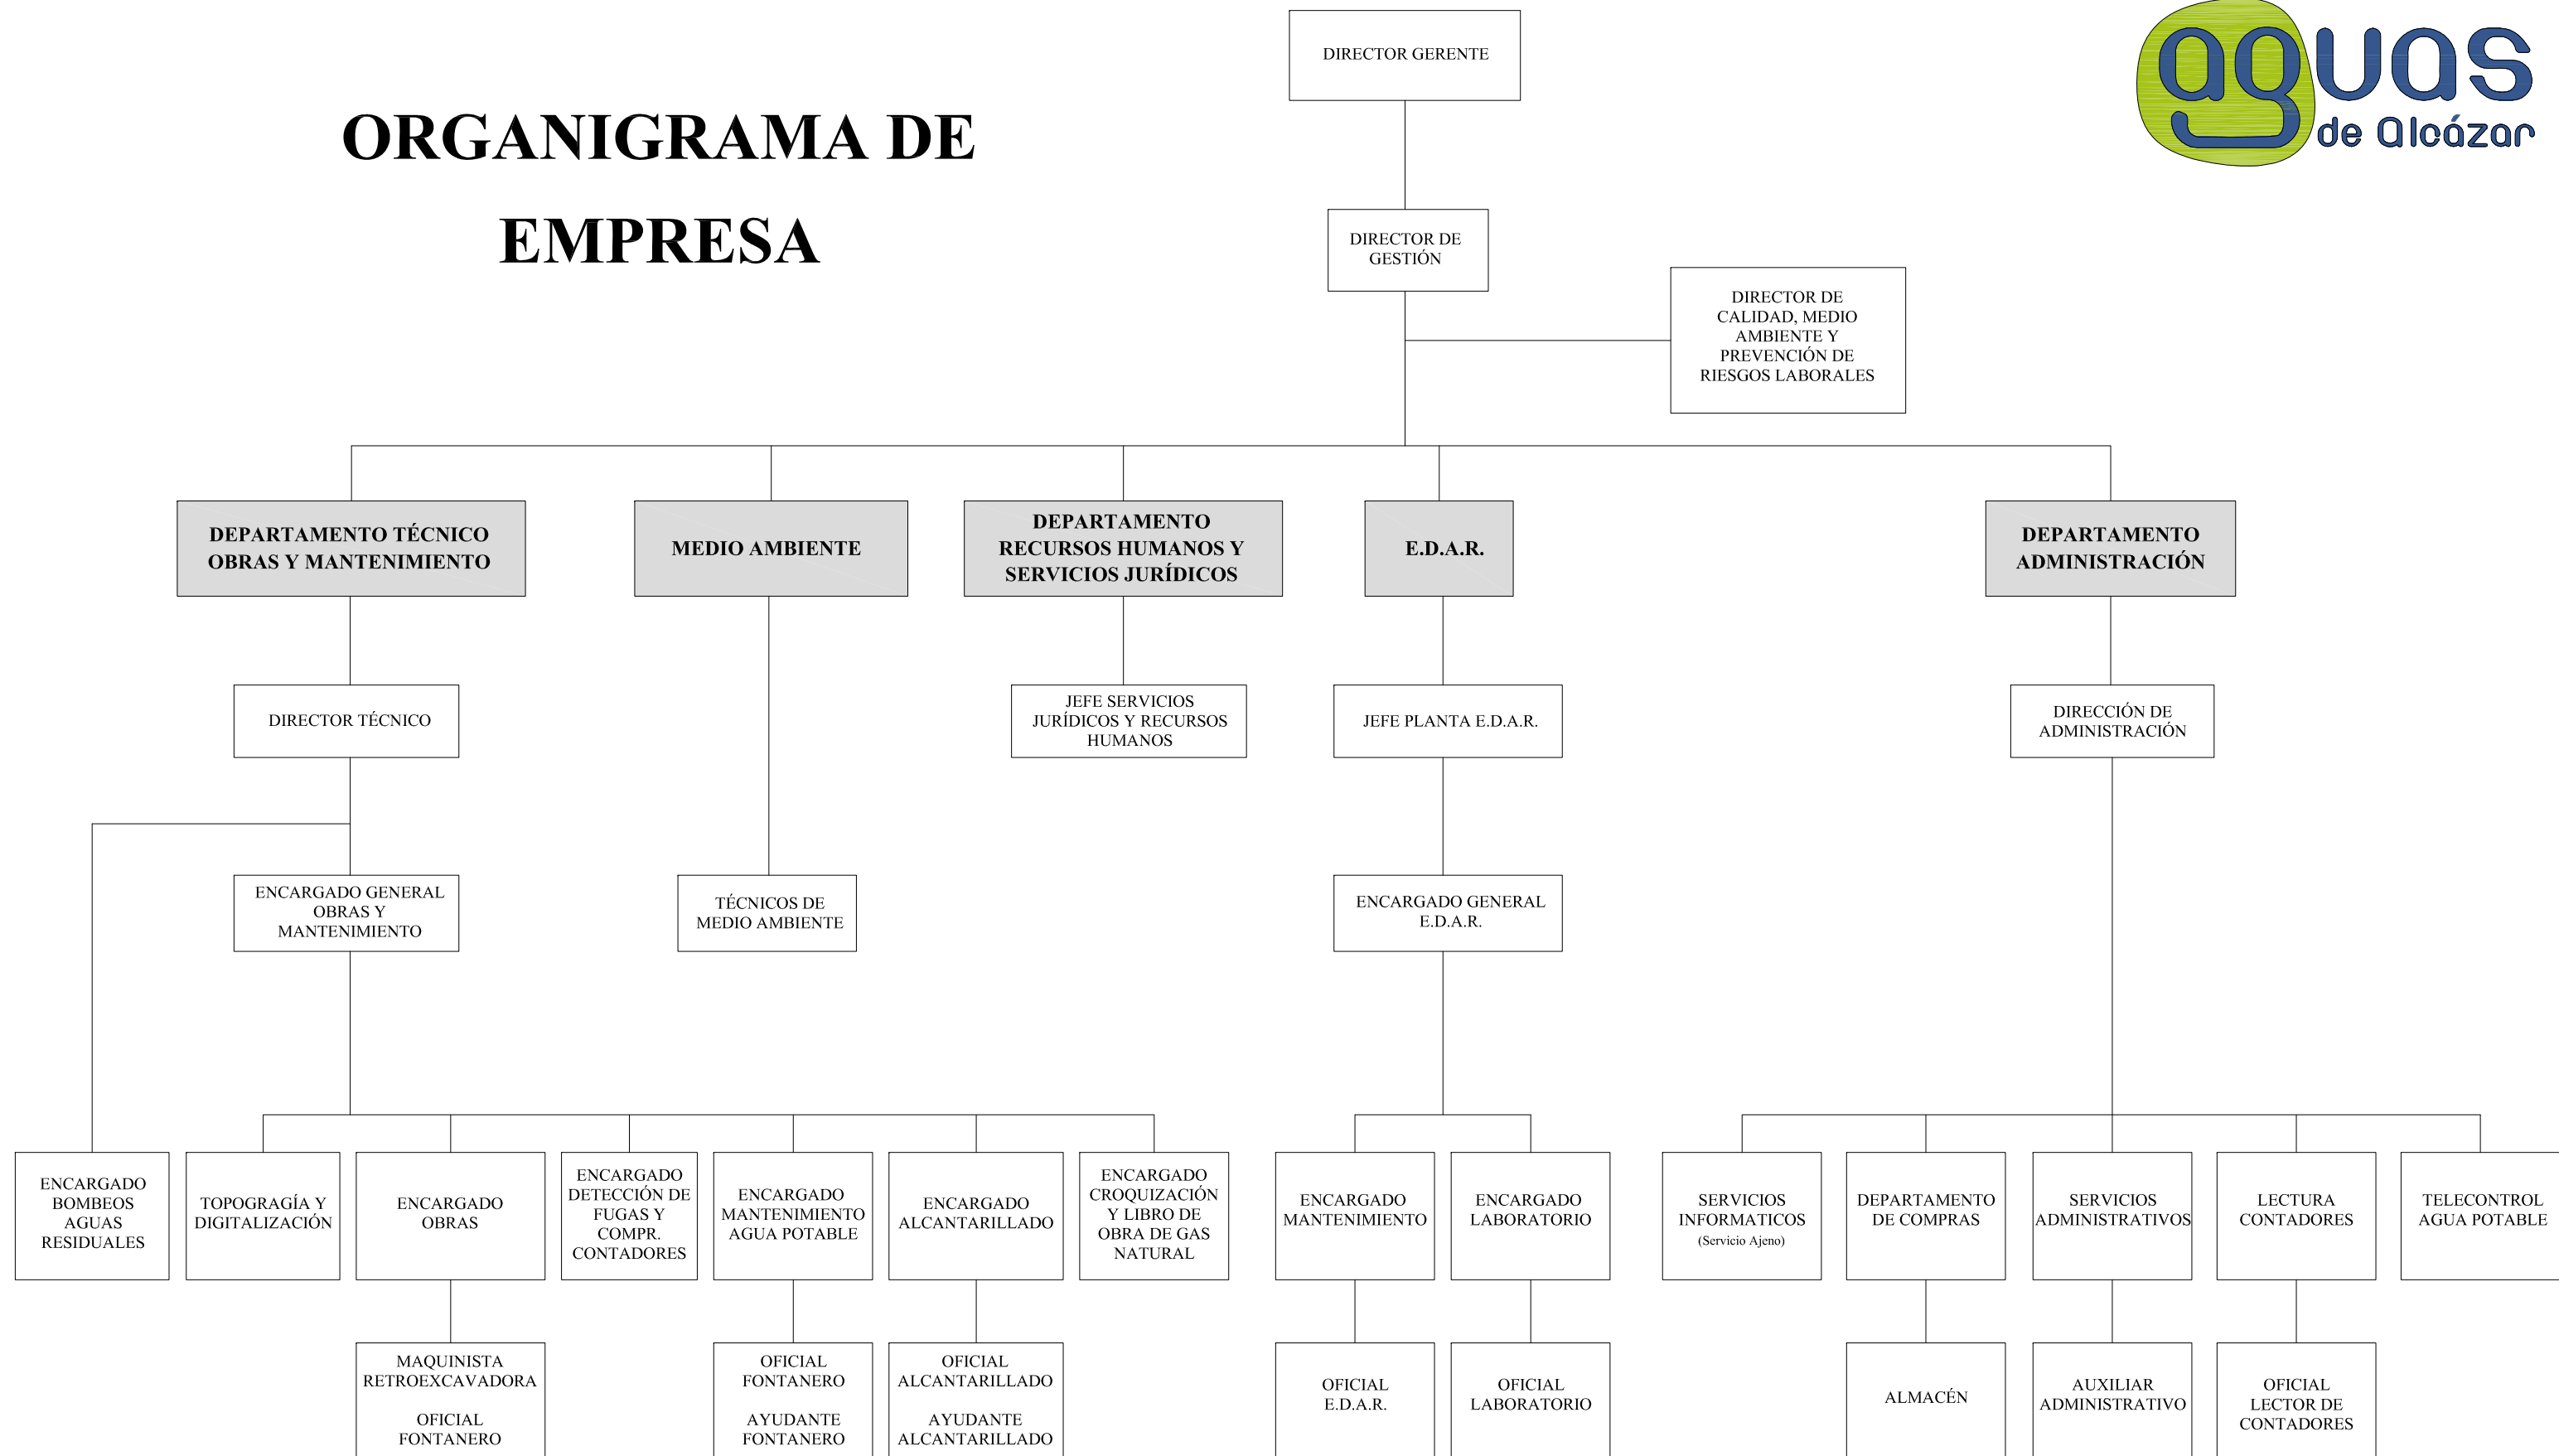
ORGANIGRAMA DE EMPRESA

aguas de Alcázar

DIRECTOR GERENTE

DIRECTOR DE GESTIÓN

DIRECTOR DE CALIDAD, MEDIO AMBIENTE Y PREVENCIÓN DE RIESGOS LABORALES

DEPARTAMENTO TÉCNICO OBRAS Y MANTENIMIENTO

MEDIO AMBIENTE

DEPARTAMENTO RECURSOS HUMANOS Y SERVICIOS JURÍDICOS

E.D.A.R.

DEPARTAMENTO ADMINISTRACIÓN

DIRECTOR TÉCNICO

JEFE SERVICIOS JURÍDICOS Y RECURSOS HUMANOS

JEFE PLANTA E.D.A.R.

DIRECCIÓN DE ADMINISTRACIÓN

ENCARGADO GENERAL OBRAS Y MANTENIMIENTO

TÉCNICOS DE MEDIO AMBIENTE

ENCARGADO GENERAL E.D.A.R.

ENCARGADO BOMBEOS AGUAS RESIDUALES

TOPOGRAGÍA Y DIGITALIZACIÓN

ENCARGADO OBRAS

ENCARGADO DETECCIÓN DE FUGAS Y COMPR. CONTADORES

ENCARGADO MANTENIMIENTO AGUA POTABLE

ENCARGADO ALCANTARILLADO

ENCARGADO CROQUIZACIÓN Y LIBRO DE OBRA DE GAS NATURAL

ENCARGADO MANTENIMIENTO

ENCARGADO LABORATORIO

SERVICIOS INFORMATICOS (Servicio Ajeno)

DEPARTAMENTO DE COMPRAS

SERVICIOS ADMINISTRATIVOS

LECTURA CONTADORES

TELECONTROL AGUA POTABLE

MAQUINISTA RETROEXCAVADORA

OFICIAL FONTANERO

OFICIAL FONTANERO

AYUDANTE FONTANERO

OFICIAL ALCANTARILLADO

AYUDANTE ALCANTARILLADO

OFICIAL E.D.A.R.

OFICIAL LABORATORIO

ALMACÉN

AUXILIAR ADMINISTRATIVO

OFICIAL LECTOR DE CONTADORES